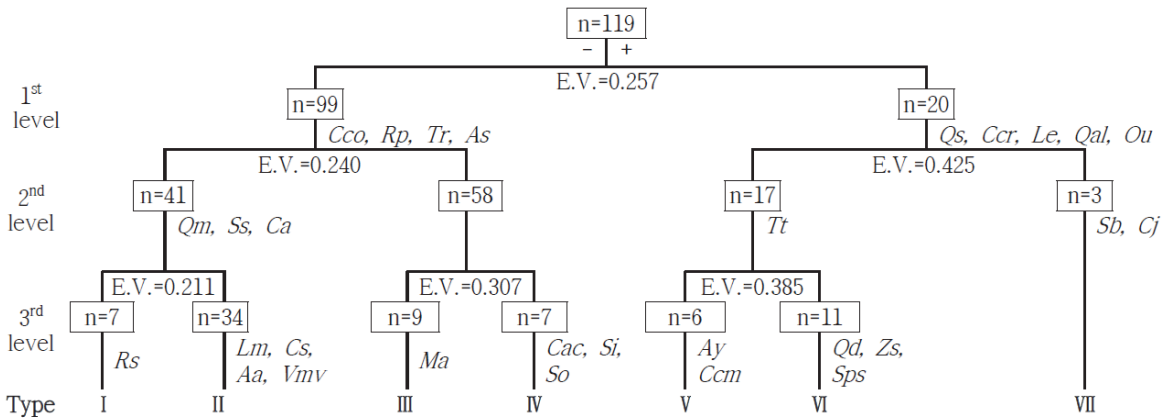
n=119
– +
E.V.=0.257

1st level
n=99
Cco, Rp, Tr, As
E.V.=0.240

n=20
Qs, Ccr, Le, Qal, Ou
E.V.=0.425

2nd level
n=41
Qm, Ss, Ca
E.V.=0.211

n=58
E.V.=0.307

n=17
Tt
E.V.=0.385

n=3
Sb, Cj

3rd level
n=7
Rs

n=34
Lm, Cs, Aa, Vmv

n=9
Ma

n=7
Cac, Si, So

n=6
Ay Ccm

n=11
Qd, Zs, Sps

Type I II III IV V VI VII